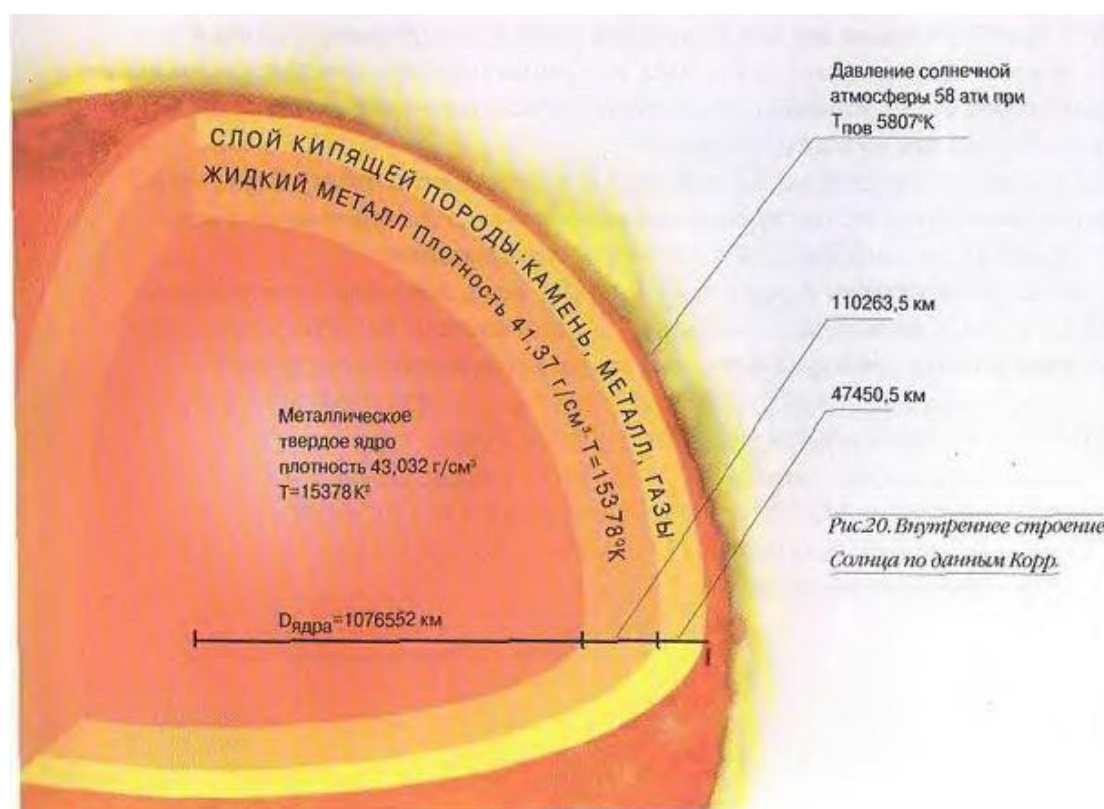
Давление солнечной атмосферы 58 ати при $T_{пов}$ 5807°K

СЛОЙ КИПЯЩЕЙ ПОРОДЫ: КАМЕНЬ, МЕТАЛЛ, ГАЗЫ

ЖИДКИЙ МЕТАЛЛ плотность 41,37 г/см³ T=15378°K

110263,5 км

47450,5 км

Металлическое твердое ядро плотность 43,032 г/см³ T=15378 K°

Рис.20. Внутреннее строение Солнца по данным Корр.

$D_{ядра}$=1076552 км